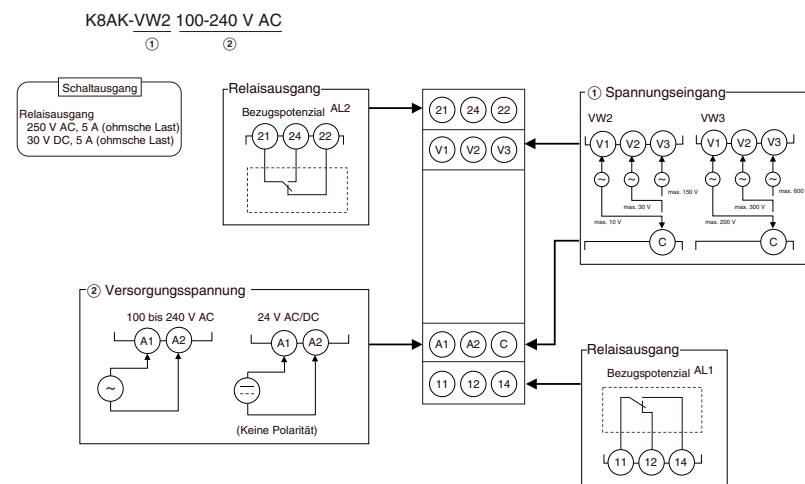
K8AK-VW2 100-240 V AC
①　②

Schaltausgang
Relaisausgang
250 V AC, 5 A (ohmsche Last)
30 V DC, 5 A (ohmsche Last)

Relaisausgang
Bezugspotenzial AL2
21 24 22

21 24 22
V1 V2 V3

① Spannungseingang
VW2
V1 V2 V3
max. 10 V
max. 30 V
max. 150 V
C

VW3
V1 V2 V3
max. 200 V
max. 300 V
max. 600
C

② Versorgungsspannung
100 bis 240 V AC
A1 A2
24 V AC/DC
A1 A2
(Keine Polarität)

A1 A2 C
11 12 14

Relaisausgang
Bezugspotenzial AL1
11 12 14